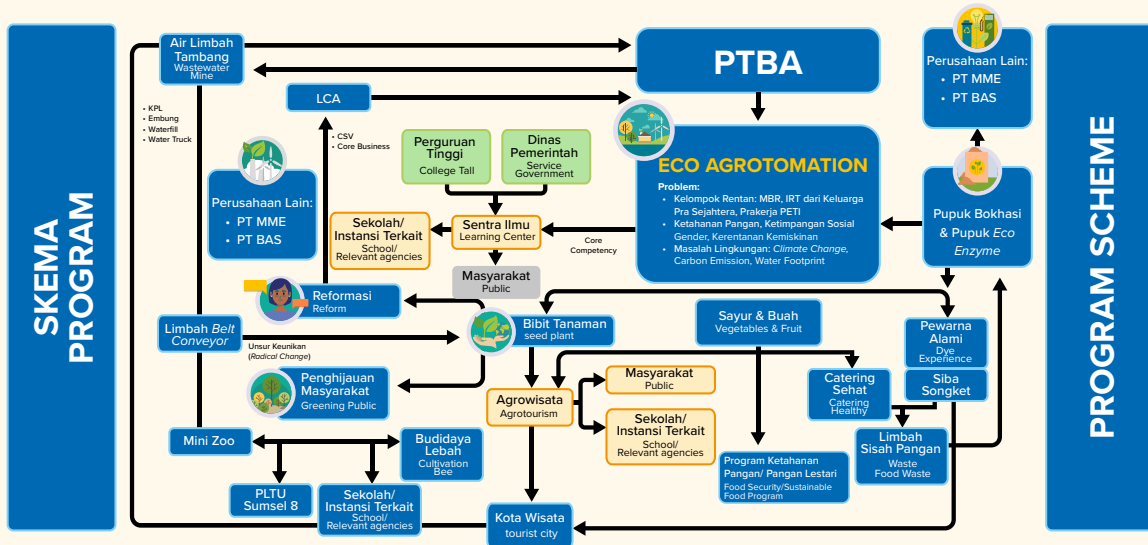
SKEMA PROGRAM

Air Limbah Tambang
Wastewater Mine

• KPL
• Embung
• Waterfill
• Water Truck

LCA

• CSV
• Core Business

PTBA

Perusahaan Lain:
• PT MME
• PT BAS

Perguruan Tinggi
College Tall

Dinas Pemerintah
Service Government

ECO AGROTOMATION
Problem:
• Kelompok Rentan: MBR, IRT dari Keluarga Pra Sejahtera, Prakerja PETI
• Ketahanan Pangan, Ketimpangan Sosial Gender, Kerentanan Kemiskinan
• Masalah Lingkungan: Climate Change, Carbon Emission, Water Footprint

Perusahaan Lain:
• PT MME
• PT BAS

Pupuk Bokhasi & Pupuk Eco Enzyme

Sekolah/ Instansi Terkait
School/ Relevant agencies

Sentra Ilmu
Learning Center

Core Competency

Masyarakat
Public

Reformasi
Reform

Limbah Belt Conveyor

Unsur Keunikan
(Radical Change)

Bibit Tanaman
seed plant

Sayur & Buah
Vegetables & Fruit

Pewarna Alami
Dye Experience

Siba Songket

Penghijauan Masyarakat
Greening Public

Agrowisata
Agrotourism

Masyarakat
Public

Sekolah/ Instansi Terkait
School/ Relevant agencies

Catering Sehat
Catering Healthy

Limbah Sisah Pangan
Waste Food Waste

Mini Zoo

Budidaya Lebah
Cultivation Bee

Program Ketahanan Pangan/ Pangan Lestari
Food Security/Sustainable Food Program

PLTU Sumsel 8

Sekolah/ Instansi Terkait
School/ Relevant agencies

Kota Wisata
tourist city

PROGRAM SCHEME